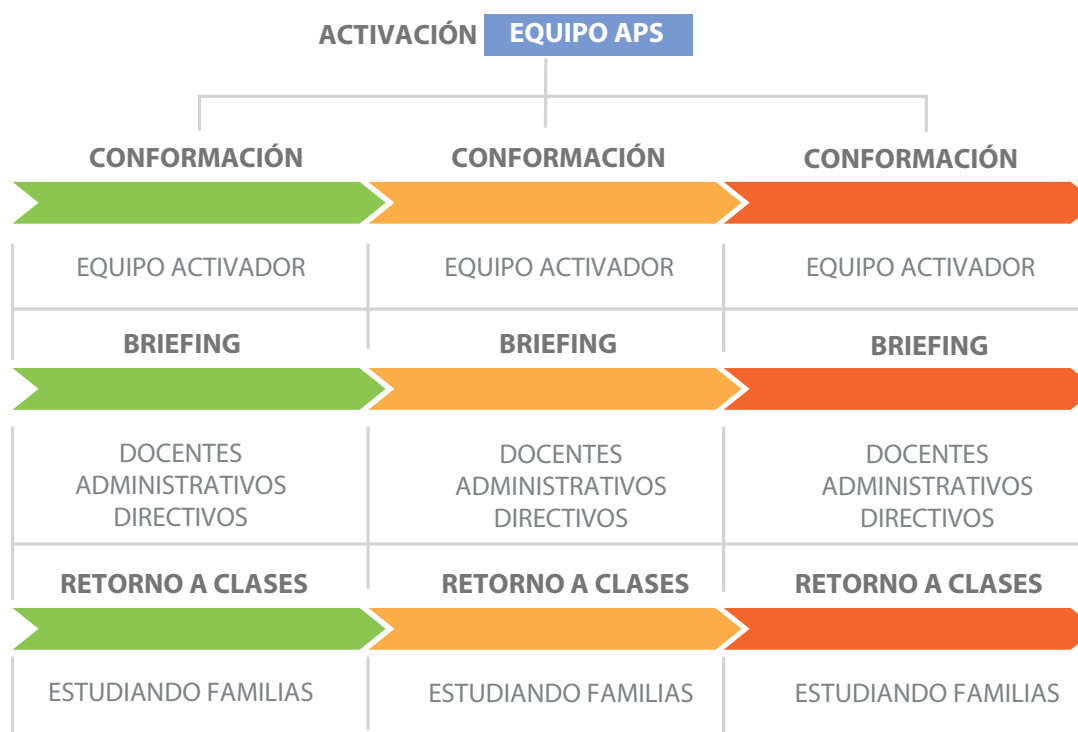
ACTIVACIÓN EQUIPO APS

CONFORMACIÓN

EQUIPO ACTIVADOR

BRIEFING

DOCENTES
ADMINISTRATIVOS
DIRECTIVOS

RETORNO A CLASES

ESTUDIANDO FAMILIAS

CONFORMACIÓN

EQUIPO ACTIVADOR

BRIEFING

DOCENTES
ADMINISTRATIVOS
DIRECTIVOS

RETORNO A CLASES

ESTUDIANDO FAMILIAS

CONFORMACIÓN

EQUIPO ACTIVADOR

BRIEFING

DOCENTES
ADMINISTRATIVOS
DIRECTIVOS

RETORNO A CLASES

ESTUDIANDO FAMILIAS